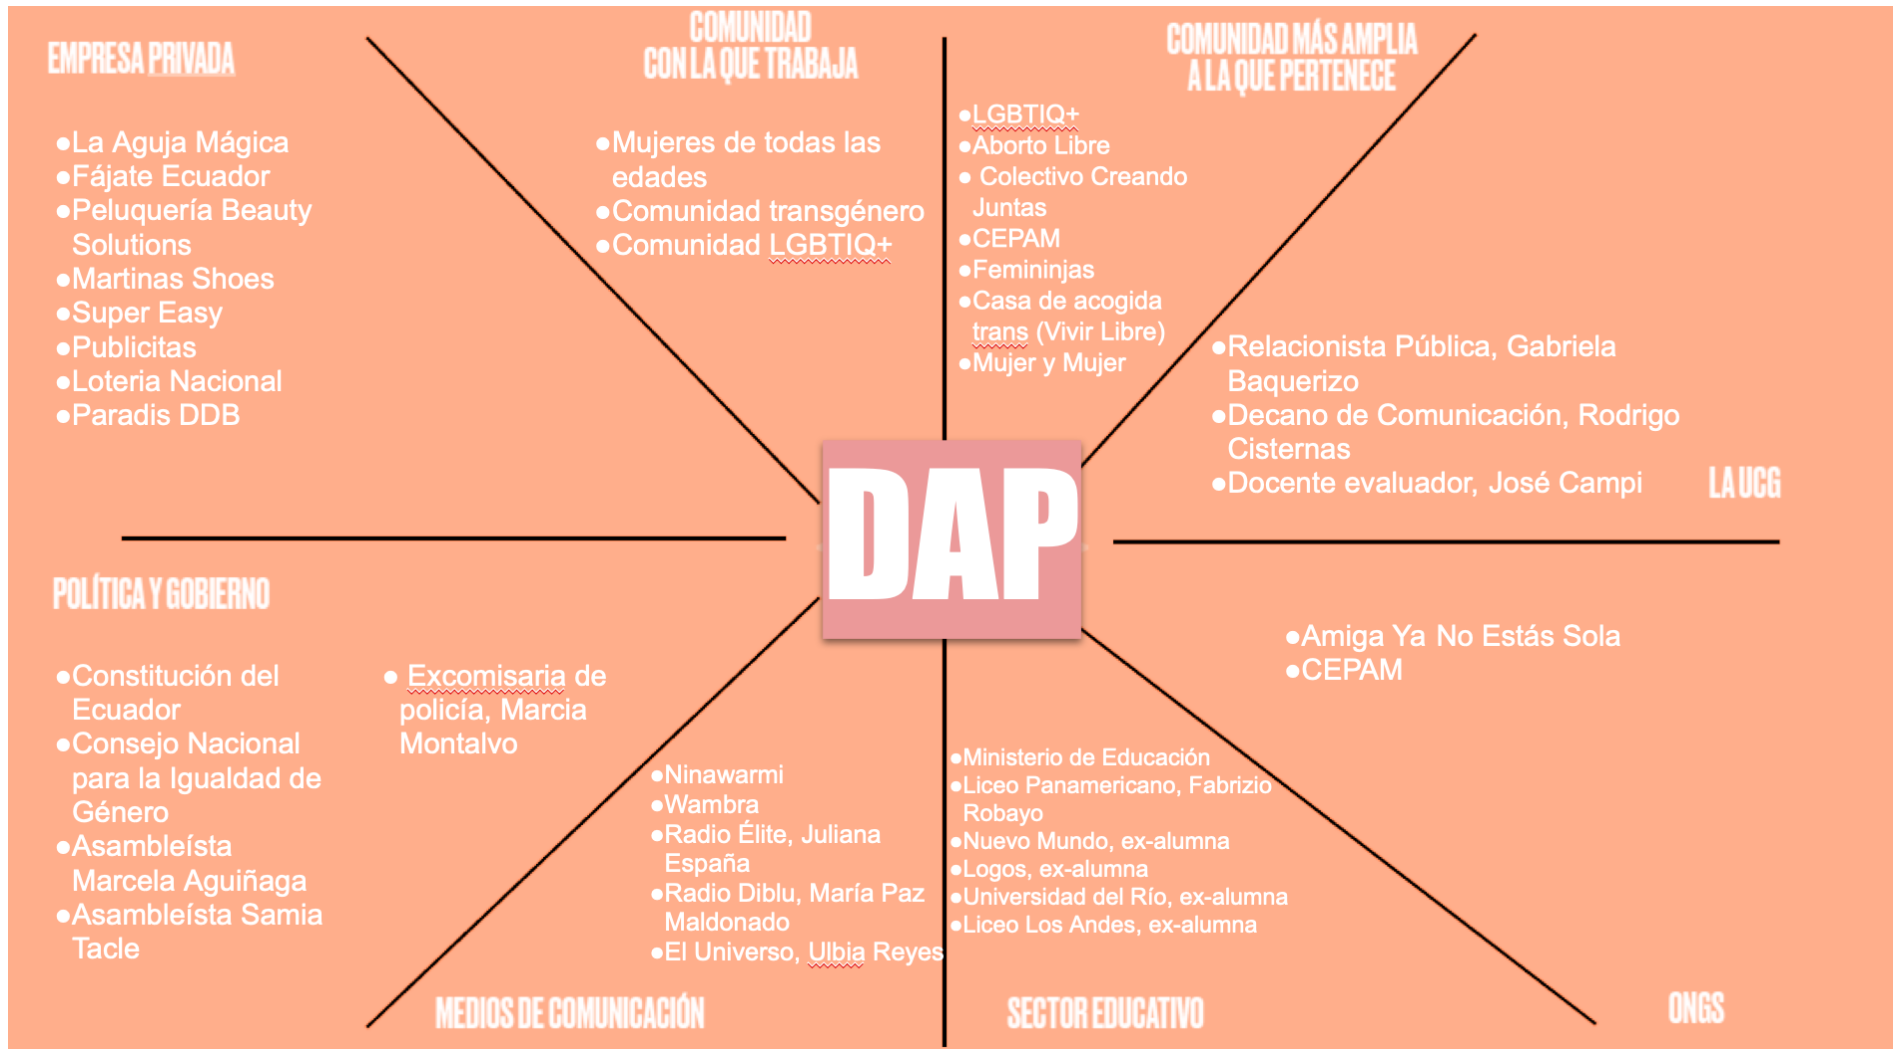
EMPRESA PRIVADA

●La Aguja Mágica
●Fájate Ecuador
●Peluquería Beauty Solutions
●Martinas Shoes
●Super Easy
●Publicitas
●Loteria Nacional
●Paradis DDB

COMUNIDAD CON LA QUE TRABAJA

●Mujeres de todas las edades
●Comunidad transgénero
●Comunidad LGBTIQ+

COMUNIDAD MÁS AMPLIA A LA QUE PERTENECE

●LGBTIQ+
●Aborto Libre
● Colectivo Creando Juntas
●CEPAM
●Femininjas
●Casa de acogida trans (Vivir Libre)
●Mujer y Mujer

●Relacionista Pública, Gabriela Baquerizo
●Decano de Comunicación, Rodrigo Cisternas
●Docente evaluador, José Campi

LA UCG

DAP

POLÍTICA Y GOBIERNO

●Constitución del Ecuador
●Consejo Nacional para la Igualdad de Género
●Asambleísta Marcela Aguiñaga
●Asambleísta Samia Tacle

● Excomisaria de policía, Marcia Montalvo

●Ninawarmi
●Wambra
●Radio Élite, Juliana España
●Radio Diblu, María Paz Maldonado
●El Universo, Ulbia Reyes

MEDIOS DE COMUNICACIÓN

●Ministerio de Educación
●Liceo Panamericano, Fabrizio Robayo
●Nuevo Mundo, ex-alumna
●Logos, ex-alumna
●Universidad del Río, ex-alumna
●Liceo Los Andes, ex-alumna

SECTOR EDUCATIVO

●Amiga Ya No Estás Sola
●CEPAM

ONGS